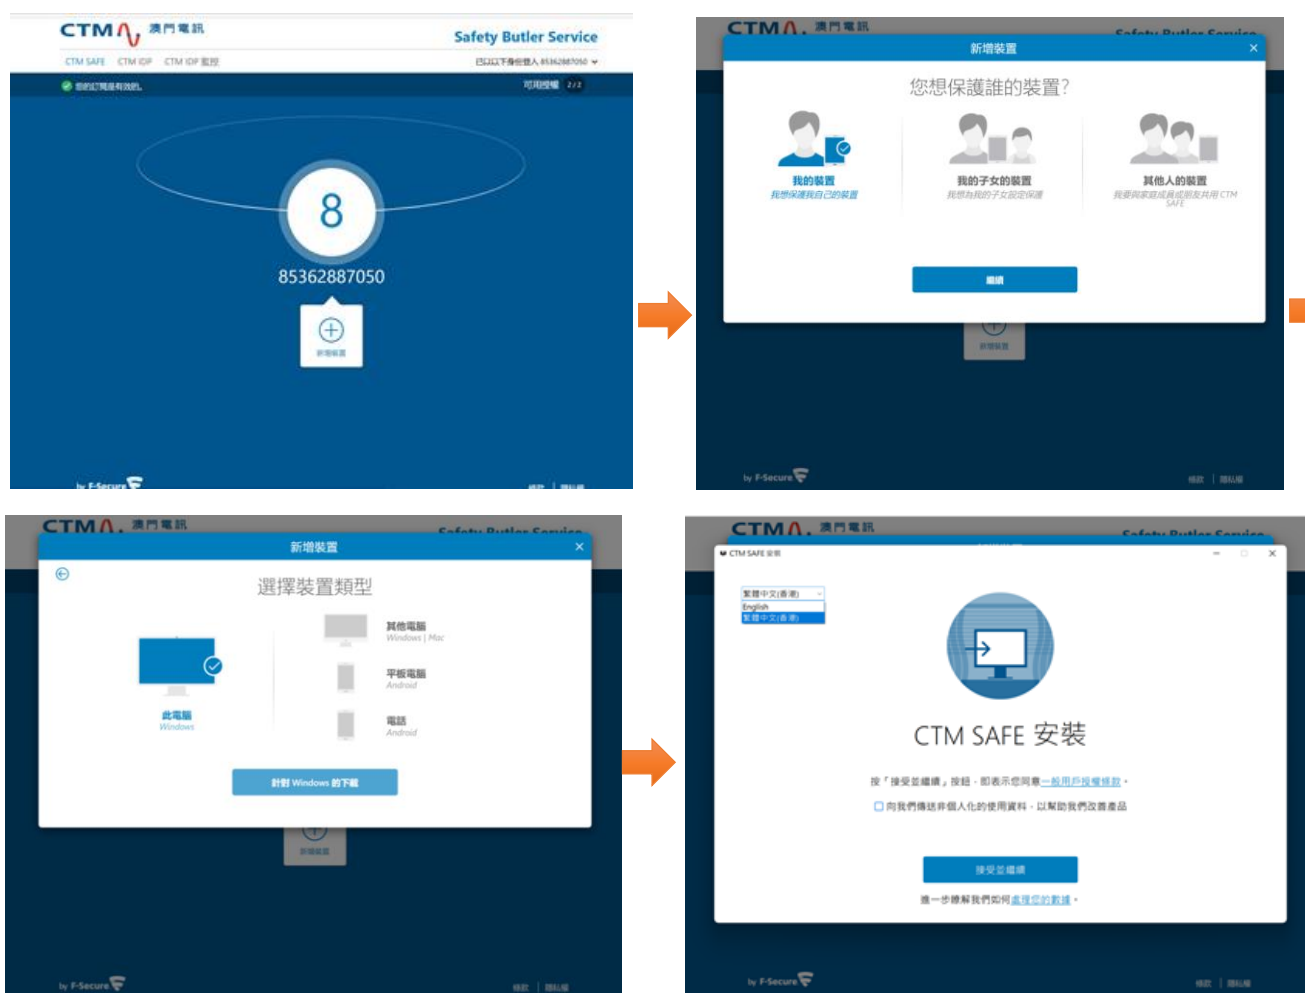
CTM 澳門電訊 Safety Butler Service

CTM SAFE CTM IDP CTM IDP 監控

已以以下身份登入 85362887050

您的訂閱服務有效的。

可用授權 2/2

8

85362887050

新增裝置

by F-Secure

條款 | 隱私權

CTM 澳門電訊 Safety Butler Service

新增裝置

您想保護誰的裝置?

我的裝置
我想保護我自己的裝置

我的子女的裝置
我想為我的子女設定保護

其他人的裝置
我要與家庭成員或朋友共用 CTM SAFE

繼續

新增裝置

by F-Secure

條款 | 隱私權

CTM 澳門電訊 Safety Butler Service

新增裝置

選擇裝置類型

此電腦
Windows

其他電腦
Windows | Mac

平板電腦
Android

電話
Android

針對 Windows 的下載

新增裝置

by F-Secure

條款 | 隱私權

CTM 澳門電訊 Safety Butler Service

CTM SAFE 安裝

繁體中文(香港)
English
繁體中文(香港)

CTM SAFE 安裝

按「接受並繼續」按鈕,即表示您同意一般用戶授權條款。

向我們傳送非個人化的使用資料,以幫助我們改善產品

接受並繼續

進一步瞭解我們如何處理您的數據。

by F-Secure

條款 | 隱私權